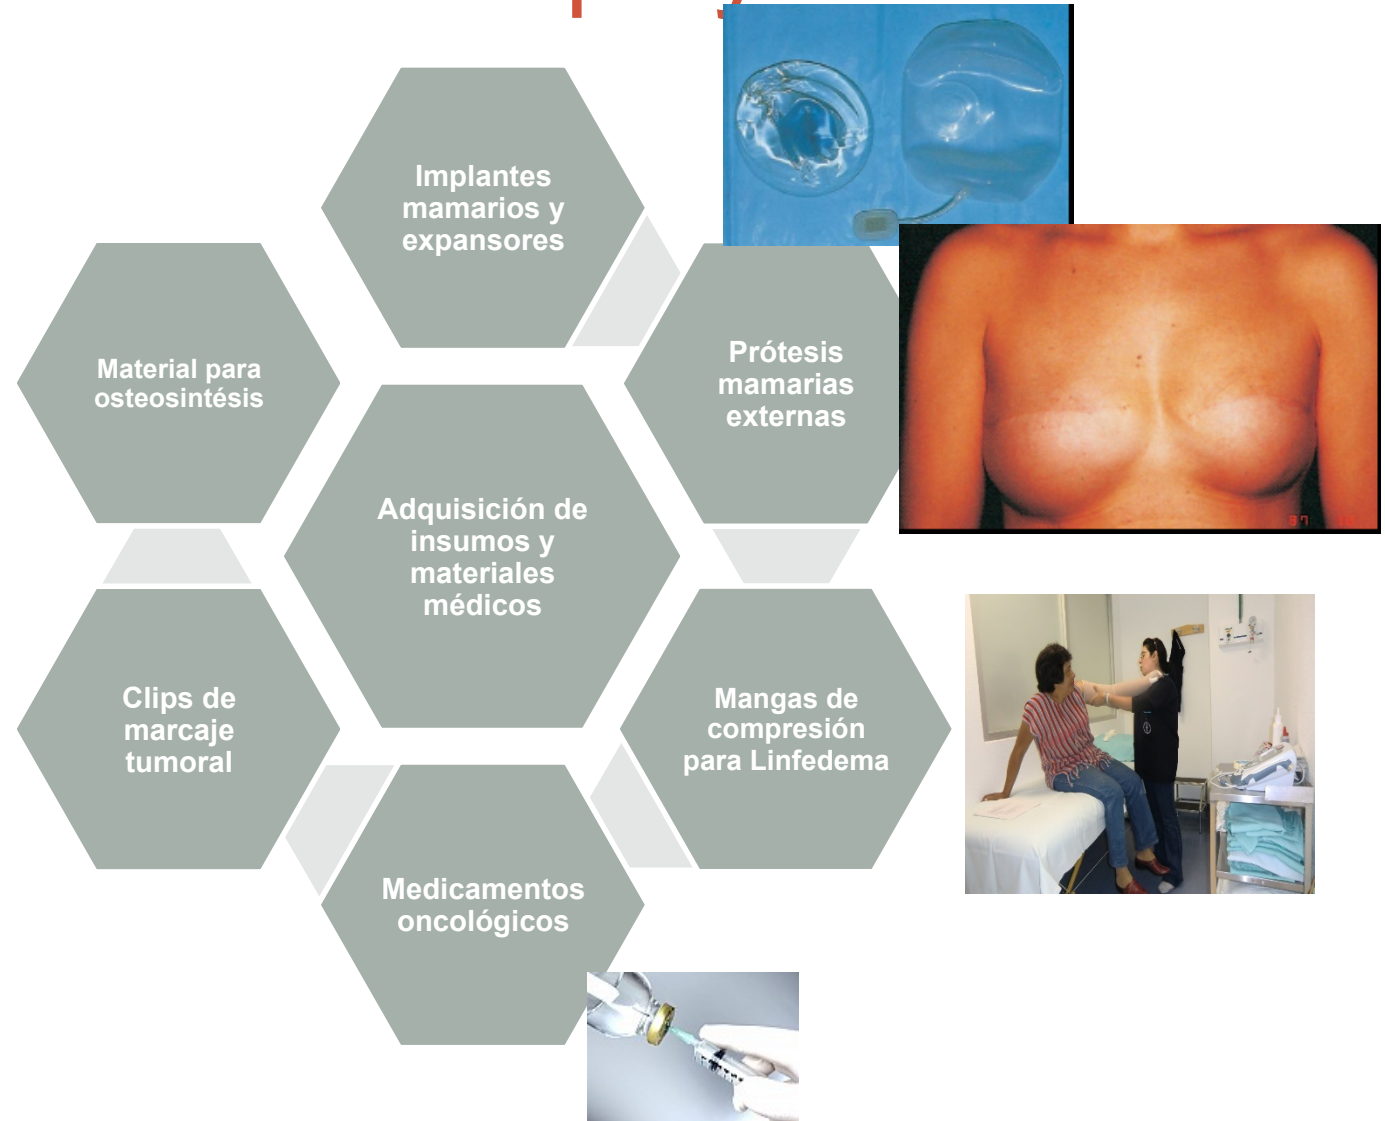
Implantes mamarios y expansores

Material para osteosintésis

Prótesis mamarias externas

Adquisición de insumos y materiales médicos

Clips de marcaje tumoral

Mangas de compresión para Linfedema

Medicamentos oncológicos